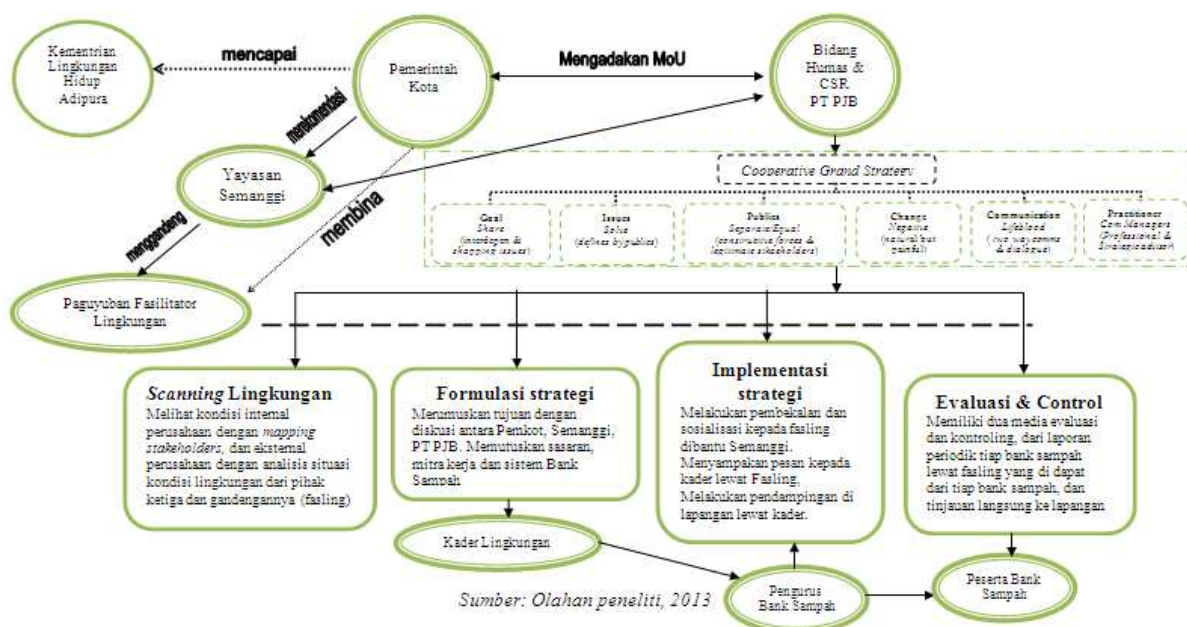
Kementrian Lingkungan Hidup Adipura

mencapai

Pemerintah Kota

Mengadakan MoU

Bidang Humas & CSR PT PJB

merekomendasi

Yayasan Semanggi

Cooperative Grand Strategy

menggandeng

membina

Goal
Share
(interdegen & shapping issues)

Issues
Solve
(defines by publics)

Publics
Separate/Equal
(constructive forces & legitimate stakeholders)

Change
Negative
(natural but painful)

Communication
Lifeblood
(two way comms & dialogue)

Practitioner
Com.Managers
(Professional & Strategic adviser)

Paguyuban Fasilitator Lingkungan

Scanning Lingkungan
Melihat kondisi internal perusahaan dengan mapping stakeholders, dan eksternal perusahaan dengan analisis situasi kondisi lingkungan dari pihak ketiga dan gandengannya (fasling)

Formulasi strategi
Merumuskan tujuan dengan diskusi antara Pemkot, Semanggi, PT PJB. Memutuskan sasaran, mitra kerja dan sistem Bank Sampah

Implementasi strategi
Melakukan pembekalan dan sosialisasi kepada fasling dibantu Semanggi. Menyampakan pesan kepada kader lewat Fasling, Melakukan pendampingan di lapangan lewat kader.

Evaluasi & Control
Memiliki dua media evaluasi dan kontroling, dari laporan periodik tiap bank sampah lewat fasling yang di dapat dari tiap bank sampah, dan tinjauan langsung ke lapangan

Kader Lingkungan

Pengurus Bank Sampah

Peserta Bank Sampah

Sumber: Olahan peneliti, 2013